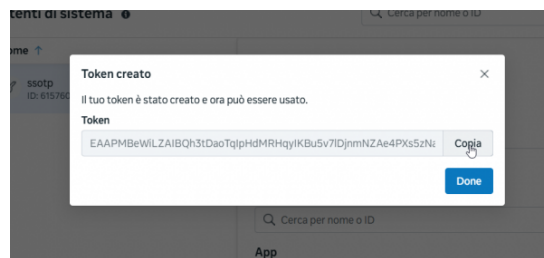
tenti di sistema

Cerca per nome o ID

ome ↑

ssotp
ID: 615760

Token creato

×

Il tuo token è stato creato e ora può essere usato.

Token

EAAPMBeWiLZAIBQh3tDaoTqIpHdMRHqyIKBu5v7lDjnmNZAe4PXs5zNa

Copia

Done

Cerca per nome o ID

App